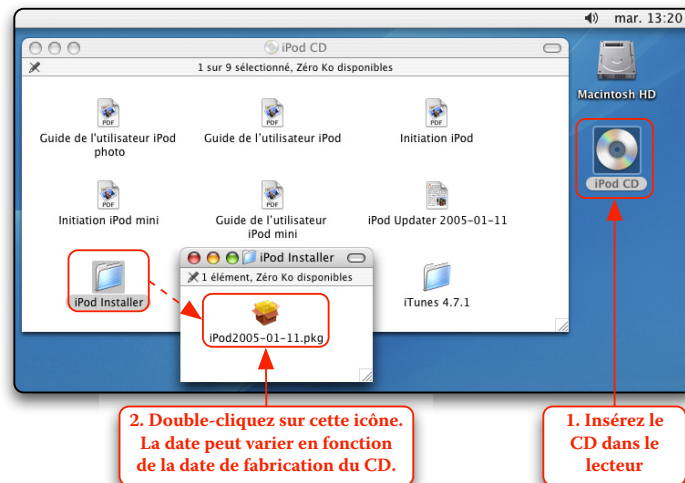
mar. 13:20

iPod CD

1 sur 9 sélectionné, Zéro Ko disponibles

PDF
Guide de l'utilisateur iPod photo

PDF
Guide de l'utilisateur iPod

PDF
Initiation iPod

PDF
Initiation iPod mini

PDF
Guide de l'utilisateur iPod mini

iPod Updater 2005-01-11

iPod Installer

iPod Installer

1 élément, Zéro Ko disponibles

iPod2005-01-11.pkg

iTunes 4.7.1

Macintosh HD

iPod CD

2. Double-cliquez sur cette icône. La date peut varier en fonction de la date de fabrication du CD.

1. Insérez le CD dans le lecteur